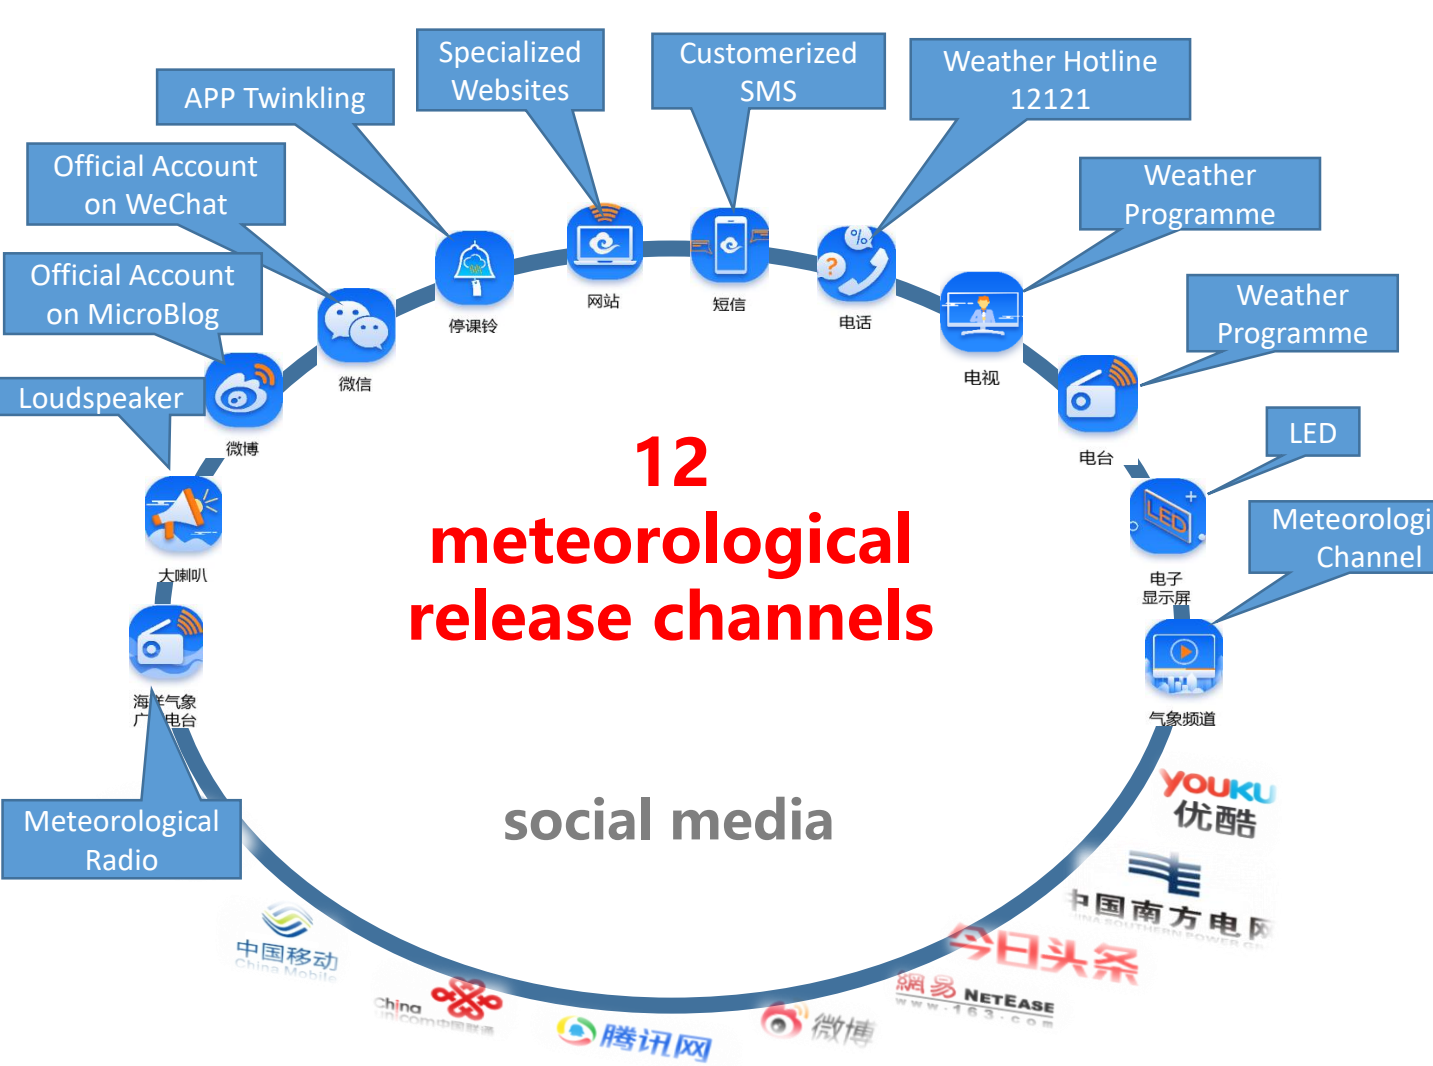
Specialized Websites

Customerized SMS

Weather Hotline 12121

APP Twinkling

Official Account on WeChat

Weather Programme

Official Account on MicroBlog

Weather Programme

Loudspeaker

LED

Meteorologi Channel

网站

短信

电话

停课铃

微信

电视

微博

电台

大喇叭

电子显示屏

海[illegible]气象广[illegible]电台

气象频道

12 meteorological release channels

Meteorological Radio

social media

YOUKU 优酷

中国南方电网 CHINA SOUTHERN POWER GRID

今日头条

網易 NETEASE www.163.com

中国移动 China Mobile

China unicom中国联通

腾讯网

微博